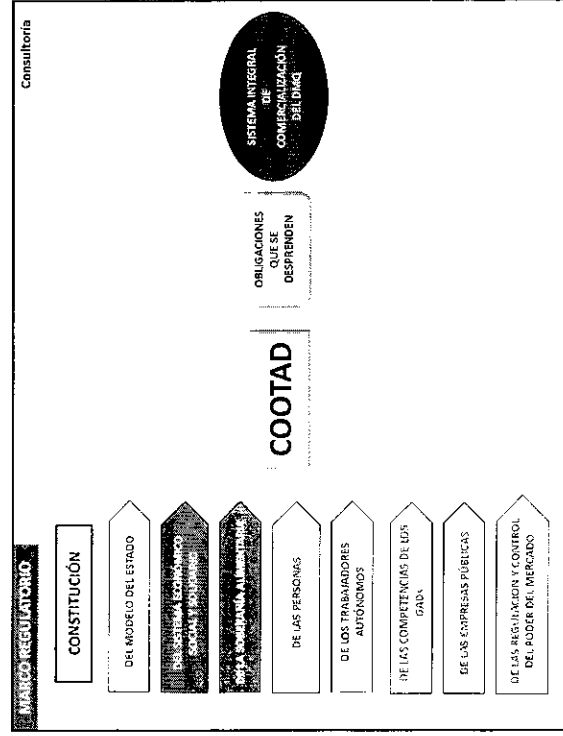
MARCO REGULATORIO

Consultoría

CONSTITUCIÓN

DEL MODELO DEL ESTADO

DEL SISTEMA ECONÓMICO SOCIAL Y SOLIDARIO

DE LA SOBERANÍA ALIMENTARIA

DE LAS PERSONAS

DE LOS TRABAJADORES AUTÓNOMOS

DE LAS COMPETENCIAS DE LOS GADs

DE LAS EMPRESAS PÚBLICAS

DE LAS REGULACIÓN Y CONTROL DEL PODER DEL MERCADO

COOTAD

OBLIGACIONES QUE SE DESPRENDEN

SISTEMA INTEGRAL DE COMERCIALIZACIÓN DEL DMQ